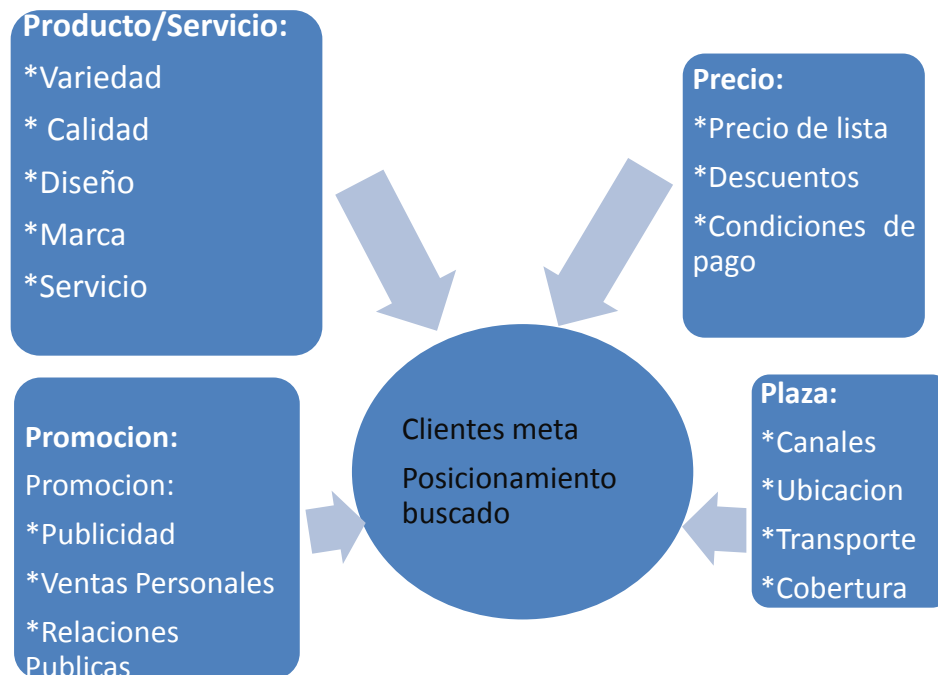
Producto/Servicio:

*Variedad

* Calidad

*Diseño

*Marca

*Servicio

Precio:

*Precio de lista

*Descuentos

*Condiciones de pago

Clientes meta

Posicionamiento buscado

Promocion:

Promocion:

*Publicidad

*Ventas Personales

*Relaciones Publicas

Plaza:

*Canales

*Ubicacion

*Transporte

*Cobertura